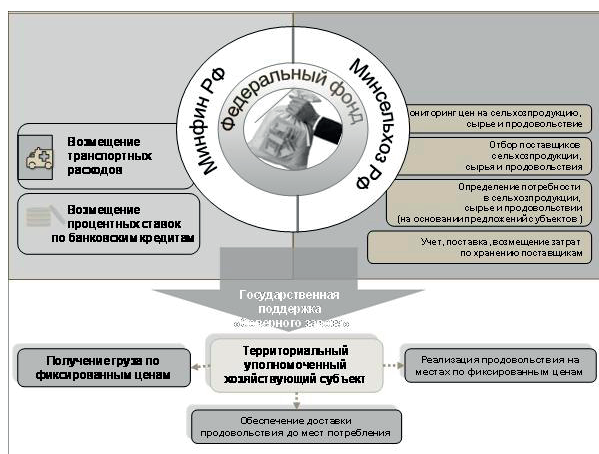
Минфин РФ

Федеральный фонд

Минсельхоз РФ

Возмещение транспортных расходов

Возмещение процентных ставок по банковским кредитам

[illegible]ониторинг цен на сельхозпродукцию, сырье и продовольствие

Отбор поставщиков сельхозпродукции, сырья и продовольствия

Определение потребности в сельхозпродукции, сырье и продовольствии (на основании предложений субъектов)

Учет, поставка, возмещение затрат по хранению поставщикам

Государственная поддержка «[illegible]ерного завоза»

Получение груза по фиксированным ценам

Территориальный уполномоченный хозяйствующий субъект

Реализация продовольствия на местах по фиксированным ценам

Обеспечение доставки продовольствия до мест потребления